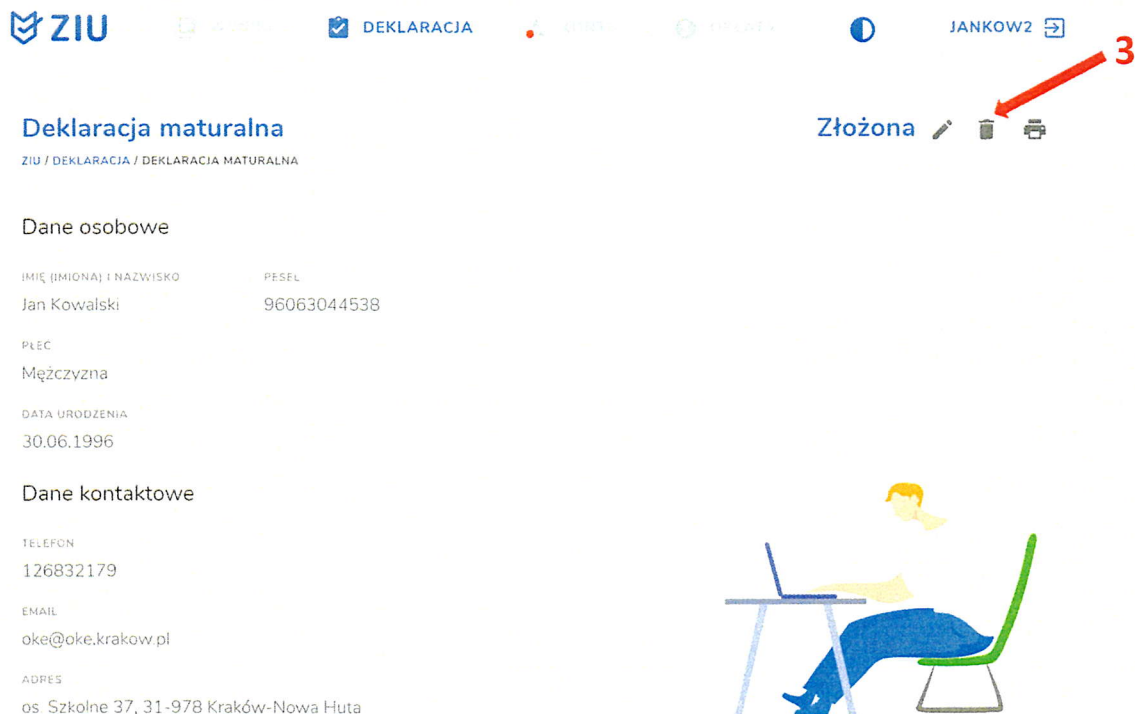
ZIU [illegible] DEKLARACJA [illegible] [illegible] JANKOW2

3

Deklaracja maturalna

Złożona

ZIU / DEKLARACJA / DEKLARACJA MATURALNA

Dane osobowe

IMIĘ (IMIONA) I NAZWISKO
Jan Kowalski

PESEL
96063044538

PŁEC
Mężczyzna

DATA URODZENIA
30.06.1996

Dane kontaktowe

TELEFON
126832179

EMAIL
oke@oke.krakow.pl

ADRES
os. Szkolne 37, 31-978 Kraków-Nowa Huta